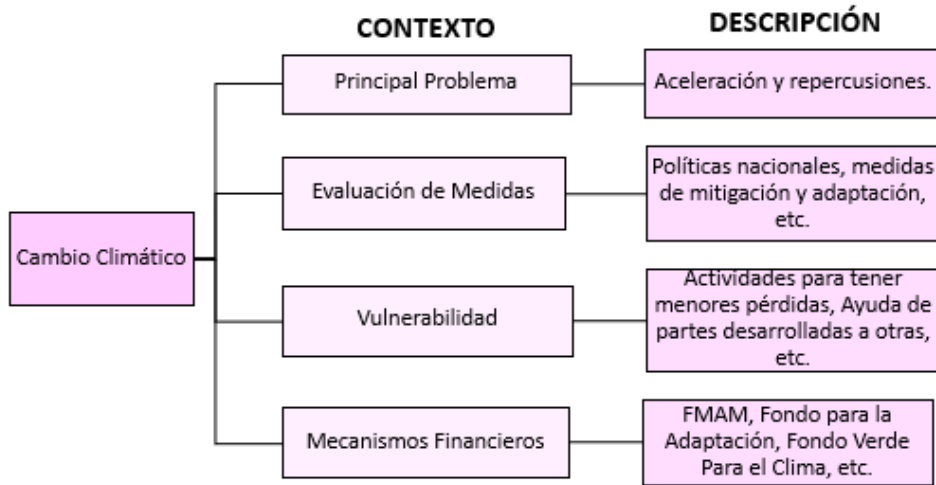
CONTEXTO

DESCRIPCIÓN

Cambio Climático

Principal Problema

Aceleración y repercusiones.

Evaluación de Medidas

Políticas nacionales, medidas de mitigación y adaptación, etc.

Vulnerabilidad

Actividades para tener menores pérdidas, Ayuda de partes desarrolladas a otras, etc.

Mecanismos Financieros

FMAM, Fondo para la Adaptación, Fondo Verde Para el Clima, etc.